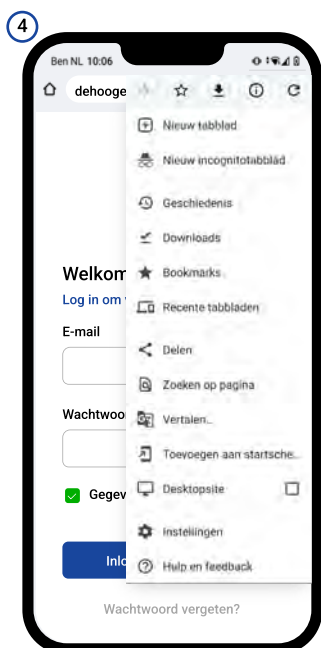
4

Ben NL 10:06

dehooge

Nieuw tabblad

Nieuw incognitotabblad

Geschiedenis

Downloads

Bookmarks

Recente tabbladen

Delen

Zoeken op pagina

Vertalen...

Toevoegen aan startsche...

Desktopsite

Instellingen

Hulp en feedback

Welkom

Log in om

E-mail

Wachtwoo

Gegev

Inlo

Wachtwoord vergeten?